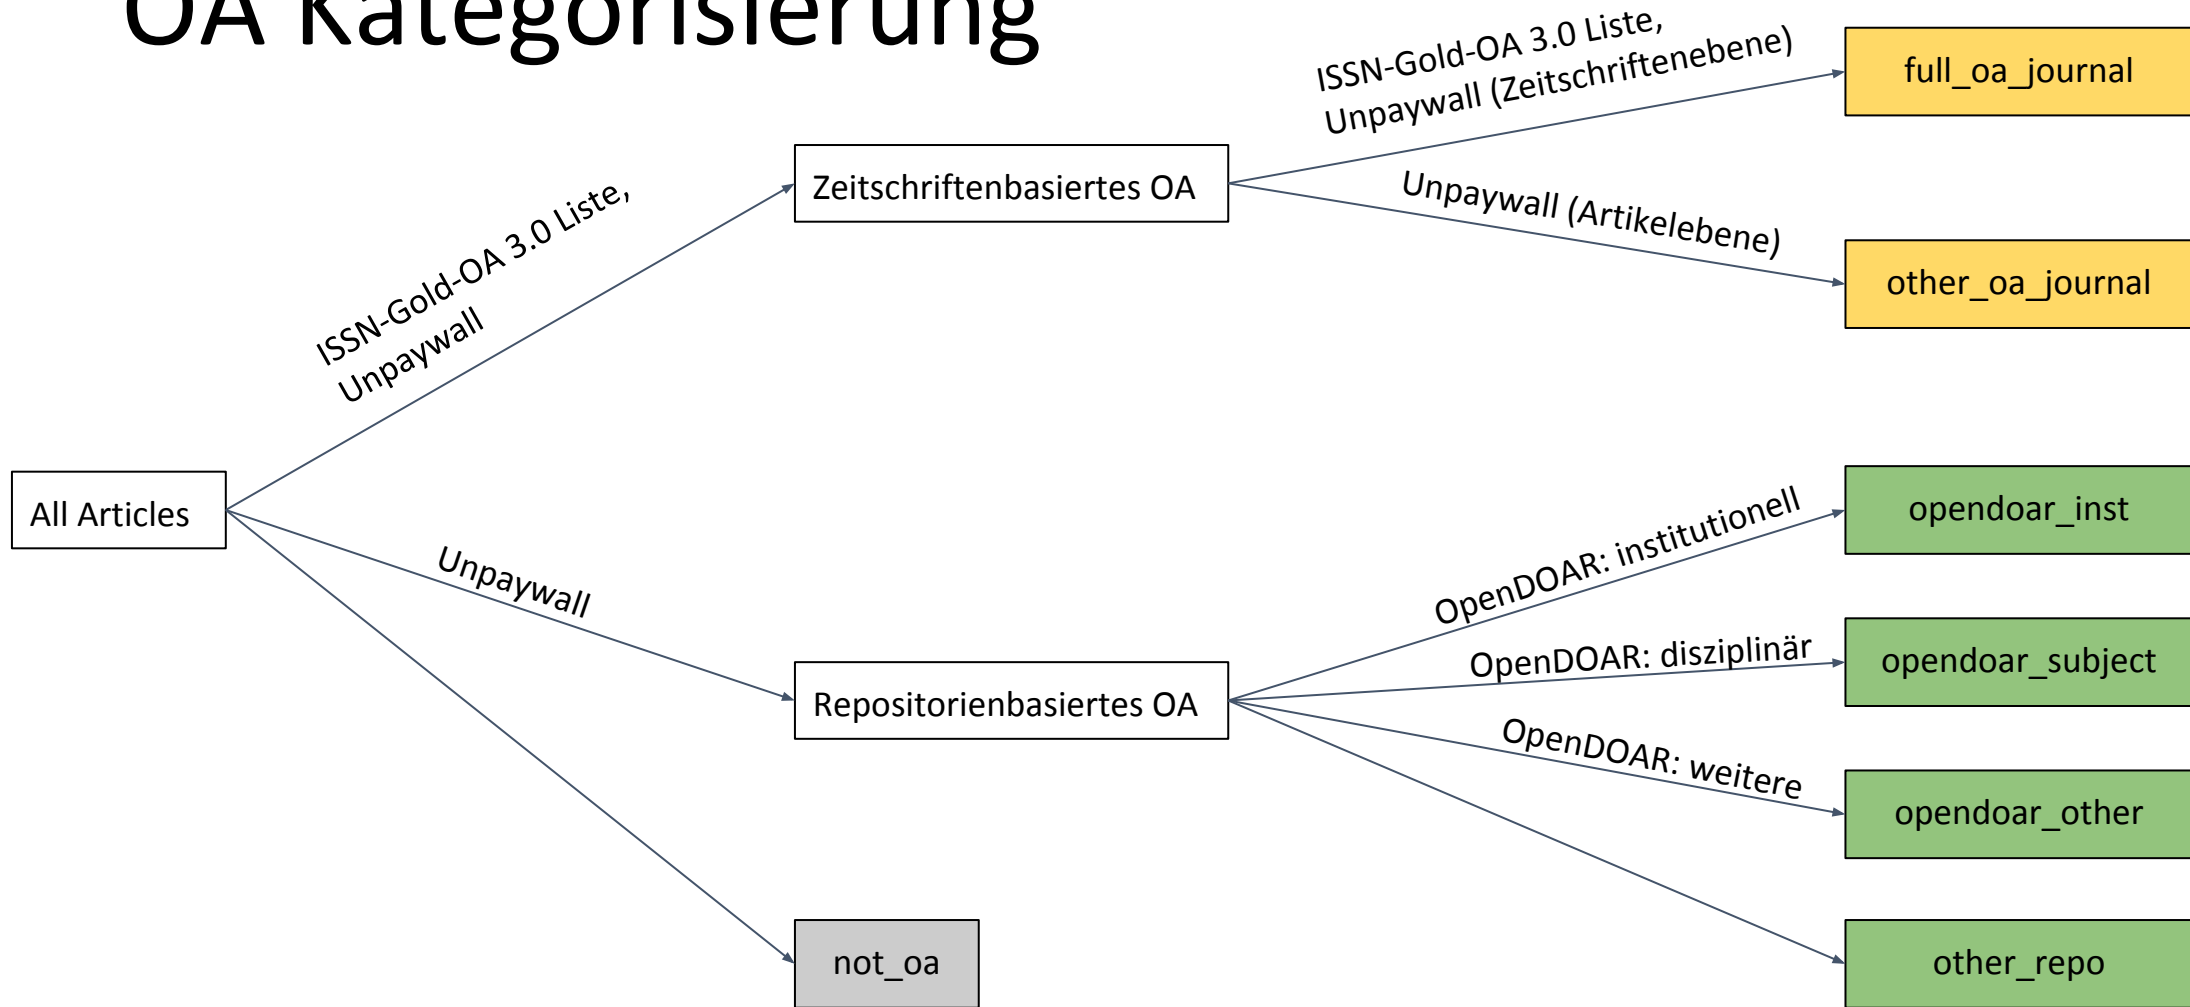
OA Kategorisierung

All Articles

ISSN-Gold-OA 3.0 Liste, Unpaywall

Zeitschriftenbasiertes OA

ISSN-Gold-OA 3.0 Liste, Unpaywall (Zeitschriftenebene)

full_oa_journal

Unpaywall (Artikelebene)

other_oa_journal

Unpaywall

Repositorienbasiertes OA

OpenDOAR: institutionell

opendoar_inst

OpenDOAR: disziplinär

opendoar_subject

OpenDOAR: weitere

opendoar_other

other_repo

not_oa